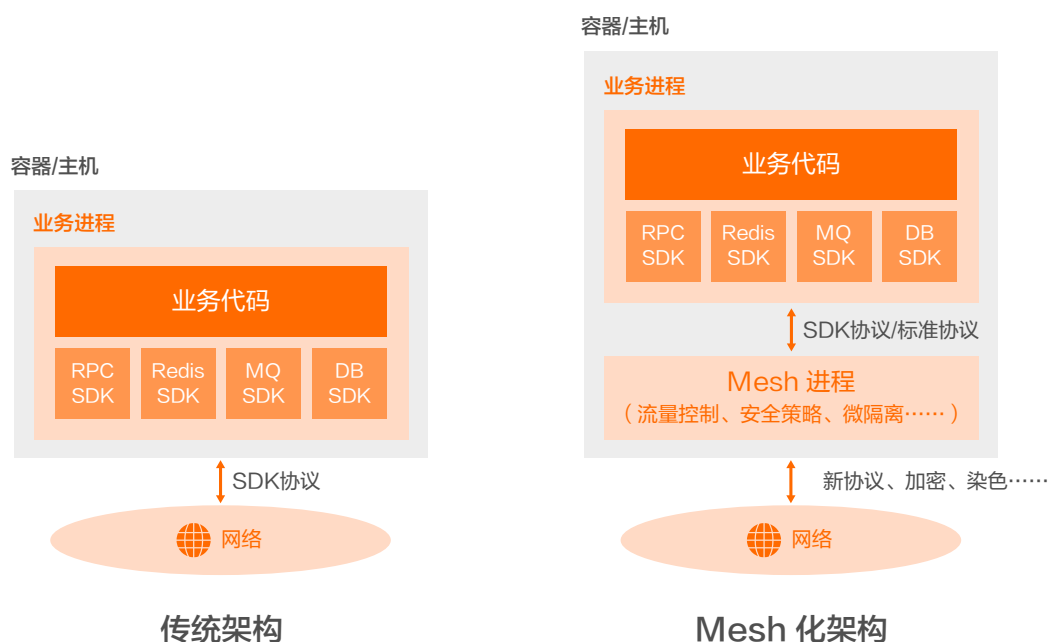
容器/主机

业务进程

业务代码

RPC SDK

Redis SDK

MQ SDK

DB SDK

SDK协议

网络

传统架构

容器/主机

业务进程

业务代码

RPC SDK

Redis SDK

MQ SDK

DB SDK

SDK协议/标准协议

Mesh 进程

（流量控制、安全策略、微隔离……）

新协议、加密、染色……

网络

Mesh 化架构